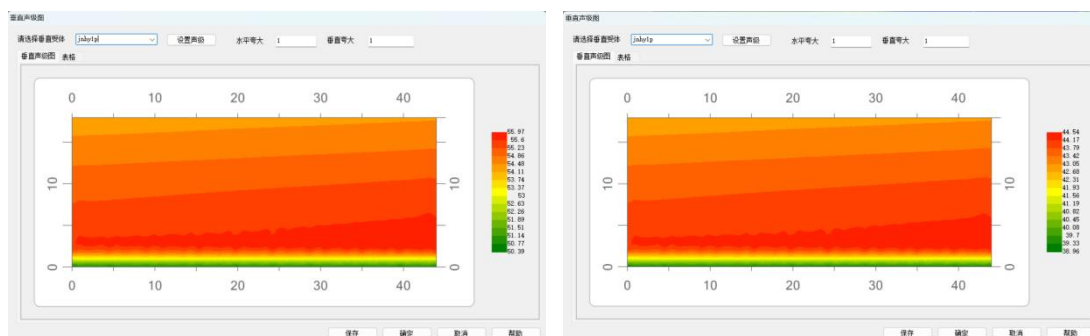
垂直声级图

请选择垂直受体 jshy1p 设置声级 水平夸大 1 垂直夸大 1

垂直声级图 表格

0 10 20 30 40

10

0

0 10 20 30 40

55.97
55.6
55.23
54.86
54.48
54.11
53.74
53.37
53
52.63
52.26
51.89
51.51
51.14
50.77
50.39

保存 确定 取消 帮助

垂直声级图

请选择垂直受体 jshy1p 设置声级 水平夸大 1 垂直夸大 1

垂直声级图 表格

0 10 20 30 40

10

0

0 10 20 30 40

44.54
44.17
43.79
43.42
43.05
42.68
42.31
41.93
41.56
41.19
40.82
40.45
40.08
39.7
39.33
38.96

保存 确定 取消 帮助